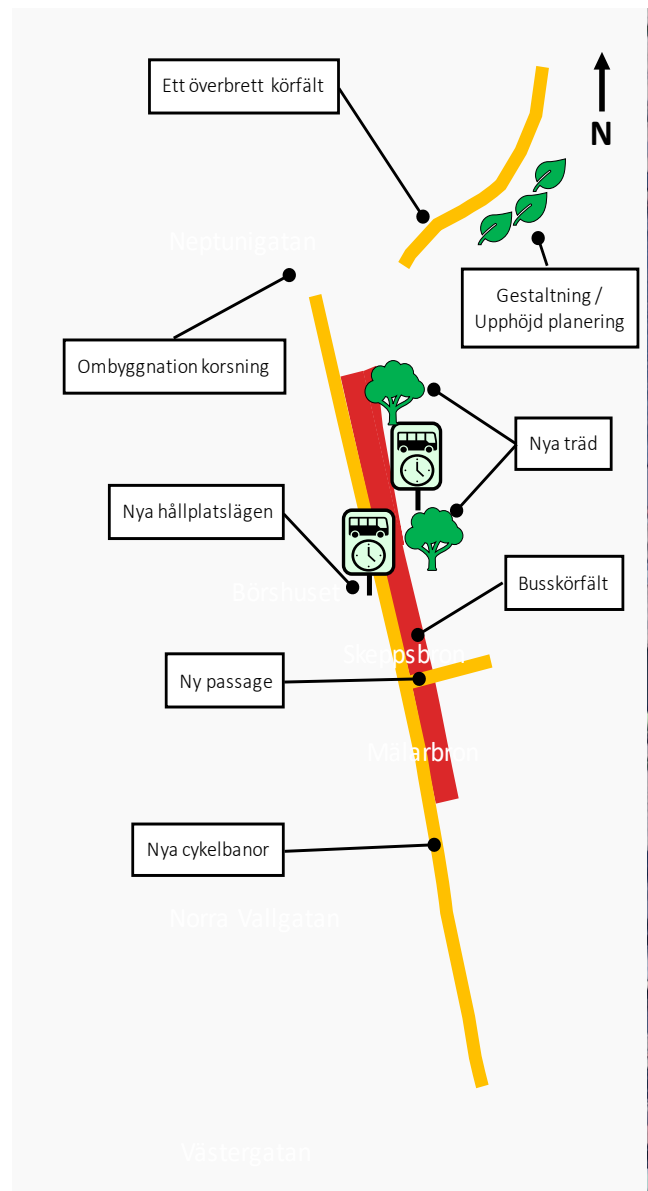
Ett överbrett körfält

N

Neptunigatan

Gestaltning / Upphöjd planering

Ombyggnation korsning

Nya träd

Nya hållplatslägen

Börshuset

Busskörfält

Skeppsbron

Ny passage

Mälarbron

Nya cykelbanor

Norra Vallgatan

Västergatan